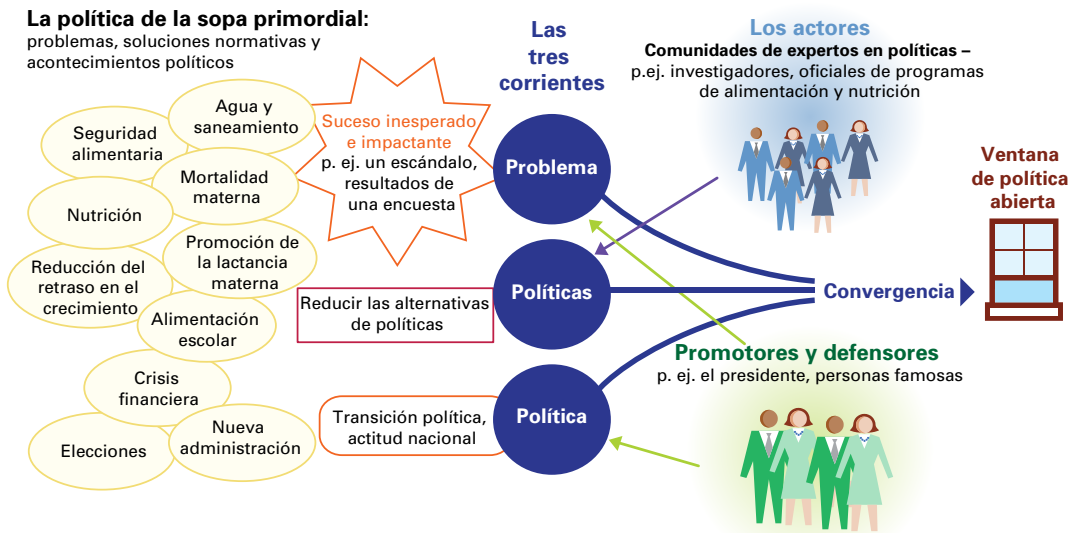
**La política de la sopa primordial:**
problemas, soluciones normativas y acontecimientos políticos

Seguridad alimentaria

Agua y saneamiento

Mortalidad materna

Nutrición

Promoción de la lactancia materna

Reducción del retraso en el crecimiento

Alimentación escolar

Crisis financiera

Elecciones

Nueva administración

Suceso inesperado e impactante
p. ej. un escándalo, resultados de una encuesta

Las tres corrientes

Problema

Políticas

Política

Reducir las alternativas de políticas

Transición política, actitud nacional

Los actores
Comunidades de expertos en políticas –
p.ej. investigadores, oficiales de programas de alimentación y nutrición

Convergencia

Ventana de política abierta

Promotores y defensores
p. ej. el presidente, personas famosas